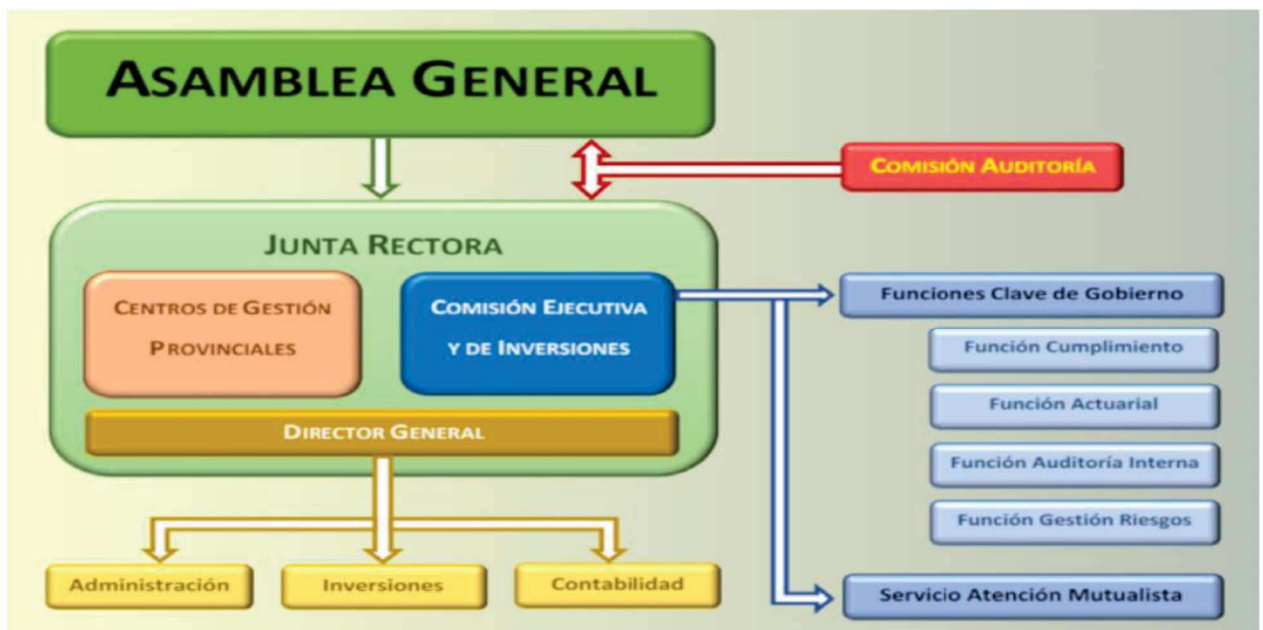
ASAMBLEA GENERAL

COMISIÓN AUDITORÍA

JUNTA RECTORA

CENTROS DE GESTIÓN PROVINCIALES

COMISIÓN EJECUTIVA Y DE INVERSIONES

DIRECTOR GENERAL

Funciones Clave de Gobierno

Función Cumplimiento

Función Actuarial

Función Auditoría Interna

Función Gestión Riesgos

Servicio Atención Mutualista

Administración

Inversiones

Contabilidad